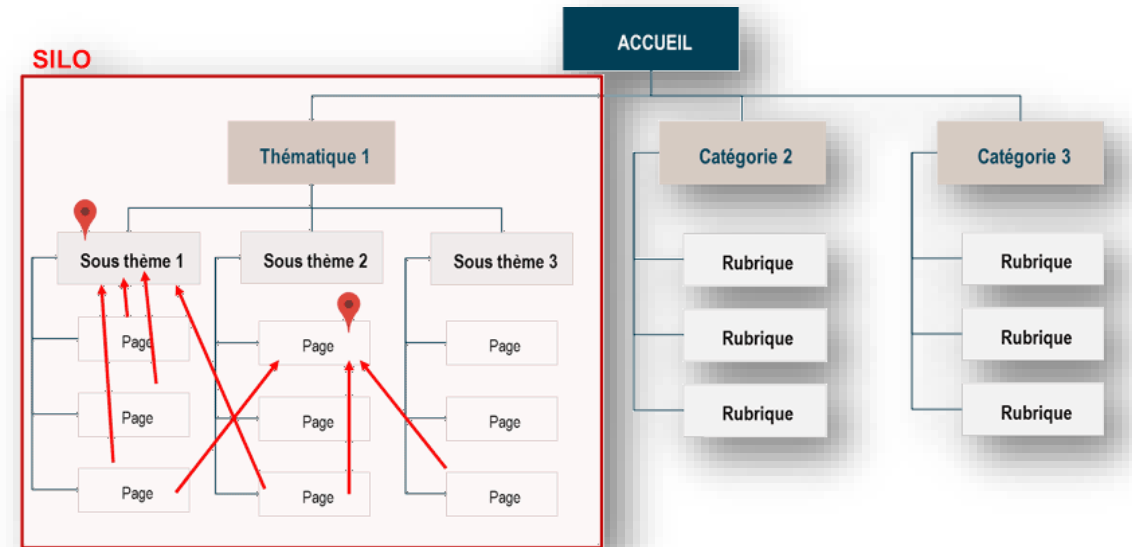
SILO

ACCUEIL

Thématique 1

Catégorie 2

Catégorie 3

Sous thème 1

Sous thème 2

Sous thème 3

Page

Page

Page

Page

Page

Page

Page

Page

Page

Rubrique

Rubrique

Rubrique

Rubrique

Rubrique

Rubrique